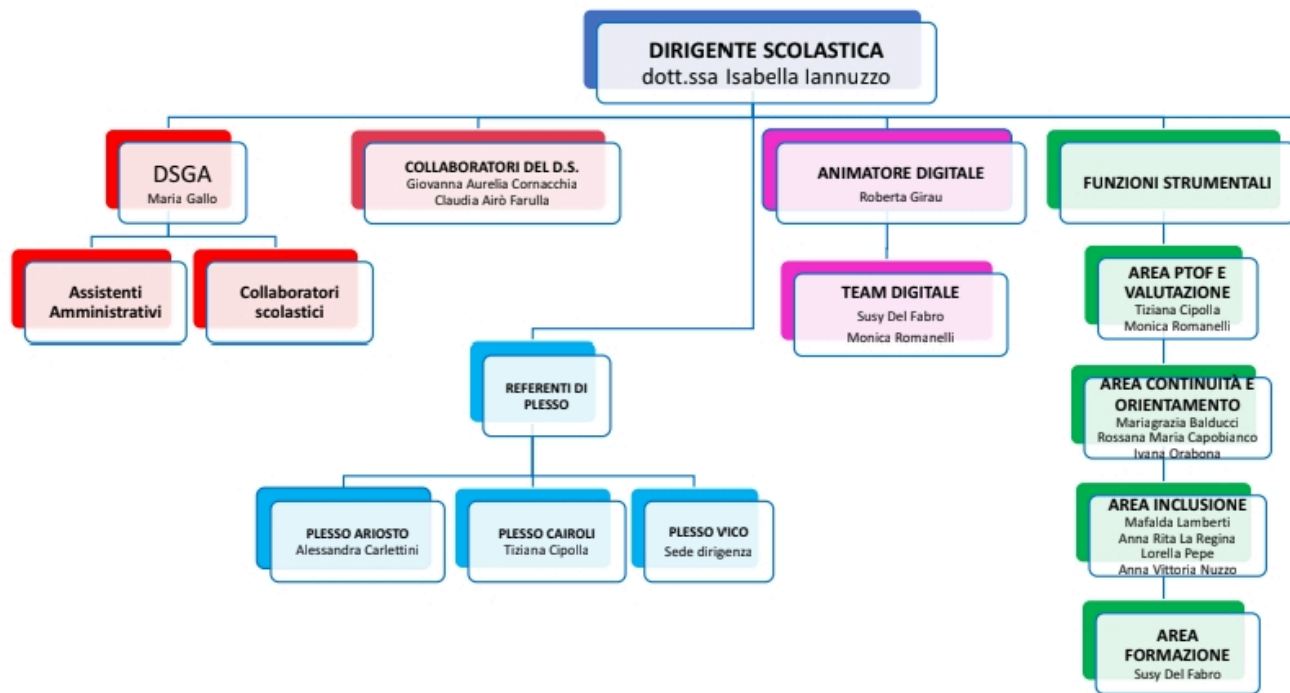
DIRIGENTE SCOLASTICA
dott.ssa Isabella Iannuzzo

DSGA
Maria Gallo

Assistenti Amministrativi

Collaboratori scolastici

COLLABORATORI DEL D.S.
Giovanna Aurelia Cornacchia
Claudia Airò Farulla

REFERENTI DI PLESSO

PLESSO ARIOSTO
Alessandra Carlettini

PLESSO CAIROLI
Tiziana Cipolla

PLESSO VICO
Sede dirigenza

ANIMATORE DIGITALE
Roberta Girau

TEAM DIGITALE
Susy Del Fabro
Monica Romanelli

FUNZIONI STRUMENTALI

AREA PTOF E VALUTAZIONE
Tiziana Cipolla
Monica Romanelli

AREA CONTINUITÀ E ORIENTAMENTO
Mariagrazia Balducci
Rossana Maria Capobianco
Ivana Orabona

AREA INCLUSIONE
Mafalda Lamberti
Anna Rita La Regina
Lorella Pepe
Anna Vittoria Nuzzo

AREA FORMAZIONE
Susy Del Fabro